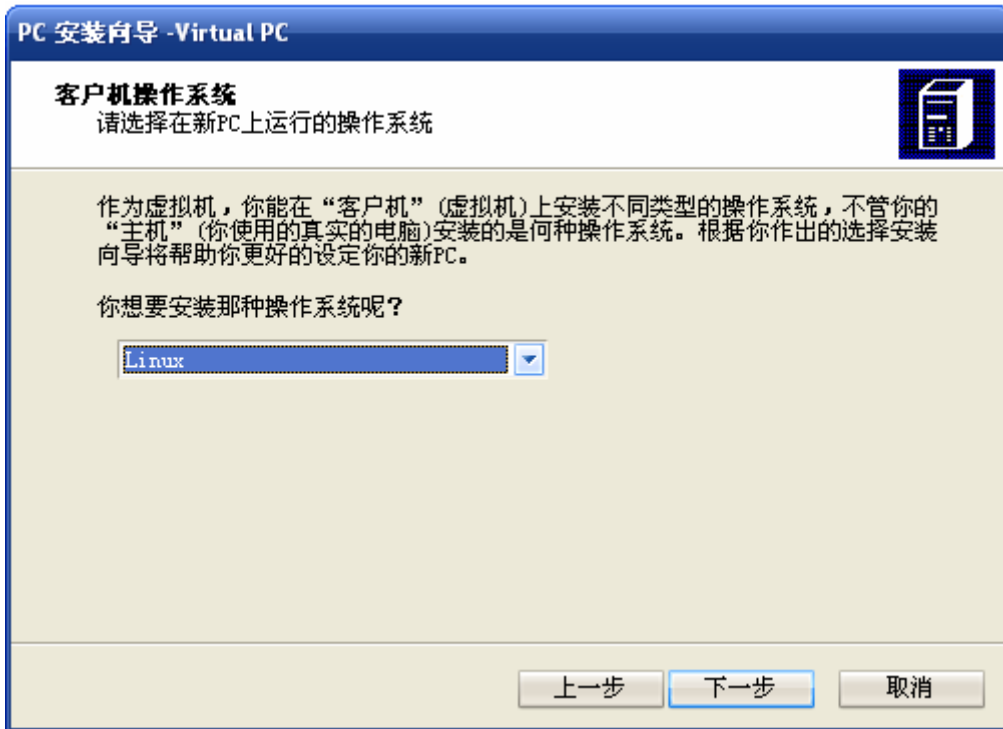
PC 安装向导 -Virtual PC

客户机操作系统
请选择在新PC上运行的操作系统

作为虚拟机，你能在“客户机”(虚拟机)上安装不同类型的操作系统，不管你的“主机”(你使用的真实的电脑)安装的是何种操作系统。根据你作出的选择安装向导将帮助你更好的设定你的新PC。

你想要安装那种操作系统呢？

Linux

上一步 下一步 取消